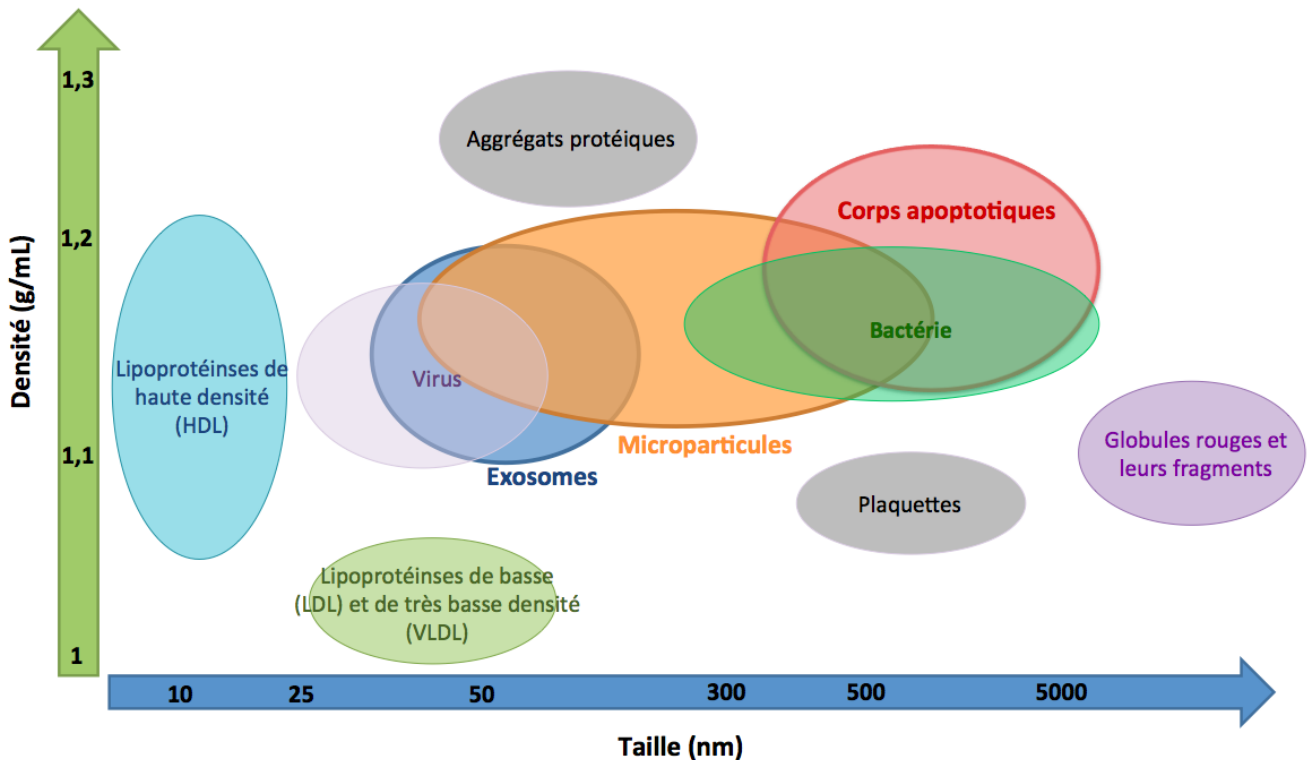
Densité (g/mL)

1,3

1,2

1,1

1

Aggrégats protéiques

Corps apoptotiques

Lipoprotéinses de haute densité (HDL)

Virus

Bactérie

Microparticules

Exosomes

Globules rouges et leurs fragments

Plaquettes

Lipoprotéinses de basse (LDL) et de très basse densité (VLDL)

10 25 50 300 500 5000

Taille (nm)